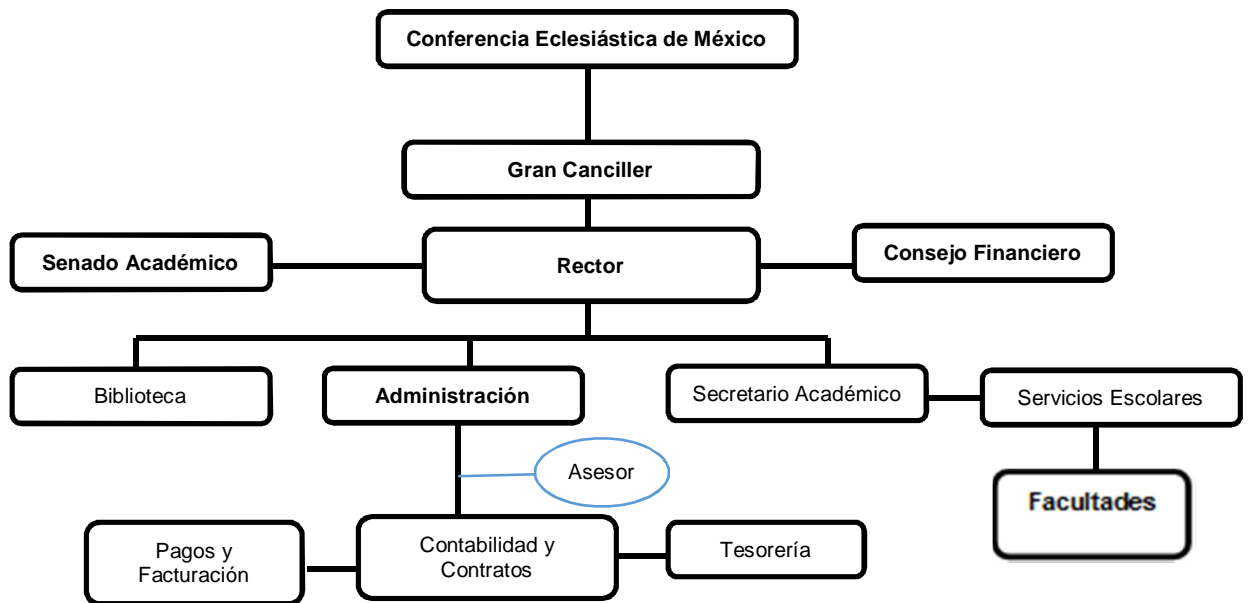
Conferencia Eclesiástica de México

Gran Canciller

Senado Académico

Rector

Consejo Financiero

Biblioteca

Administración

Secretario Académico

Servicios Escolares

Asesor

Facultades

Pagos y Facturación

Contabilidad y Contratos

Tesorería